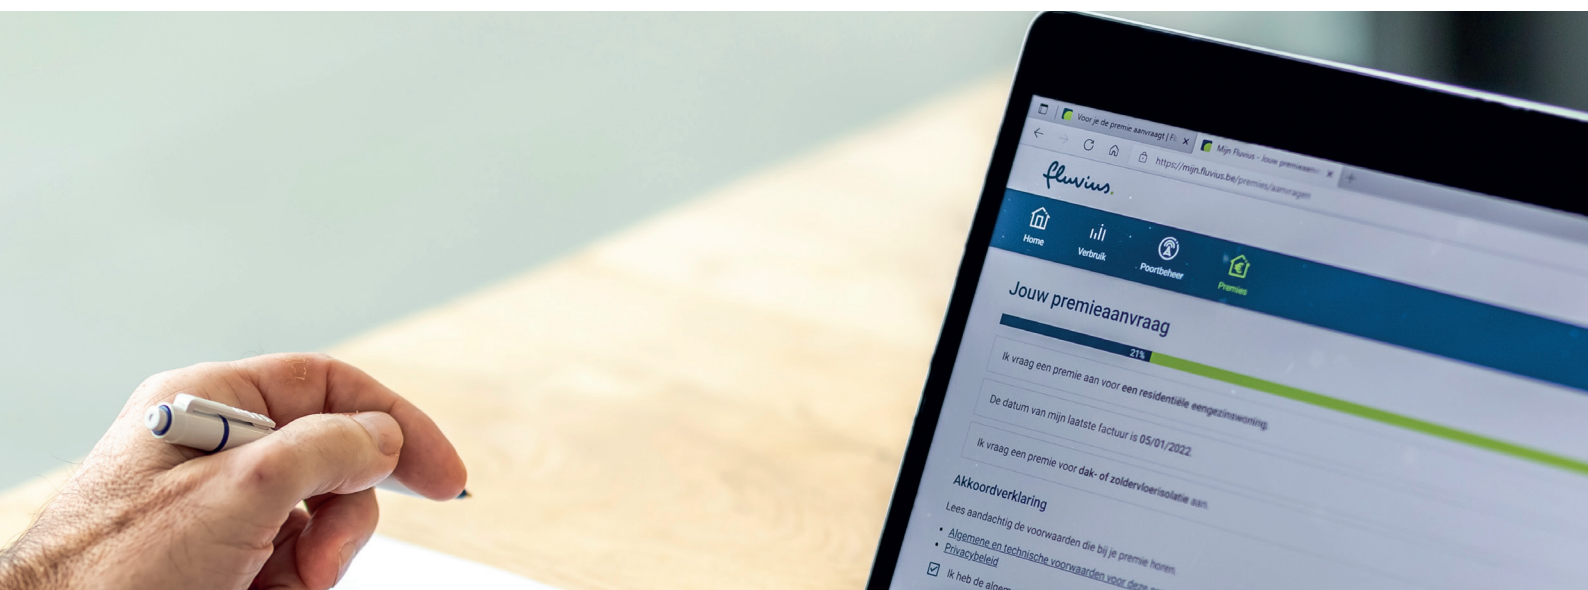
Voor je de premie aanvraagt | Fl... ×

Mijn Fluvius - Jouw premieaanv... ×

https://mijn.fluvius.be/premies/aanvragen

fluvius.

Home

Verbruik

Poortbeheer

Premies

Jouw premieaanvraag

21%

Ik vraag een premie aan voor een residentiële eengezinswoning.

De datum van mijn laatste factuur is 05/01/2022.

Ik vraag een premie voor dak- of zoldervloerisolatie aan.

Akkoordverklaring

Lees aandachtig de voorwaarden die bij je premie horen.

• Algemene en technische voorwaarden voor deze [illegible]

• Privacybeleid

Ik heb de algem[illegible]